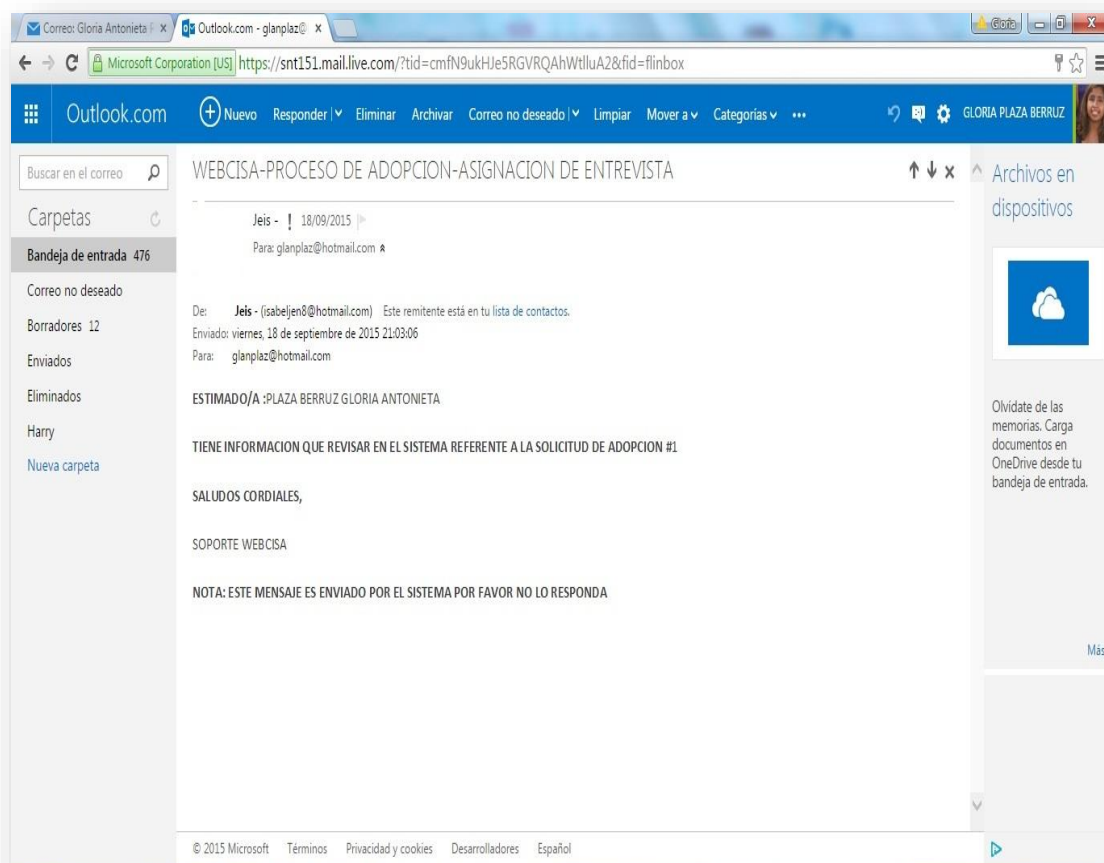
Correo: Gloria Antonieta P ×
Outlook.com - glanplaz@ ×
Gloria

Microsoft Corporation [US] https://snt151.mail.live.com/?tid=cmfN9ukHJe5RGVRQAhWtlluA2&fid=flinbox

Outlook.com Nuevo Responder Eliminar Archivar Correo no deseado Limpiar Mover a Categorías ••• GLORIA PLAZA BERRUZ

Buscar en el correo

Carpetas

Bandeja de entrada 476

Correo no deseado

Borradores 12

Enviados

Eliminados

Harry

Nueva carpeta

WEBCISA-PROCESO DE ADOPCION-ASIGNACION DE ENTREVISTA

Jeis - ! 18/09/2015

Para: glanplaz@hotmail.com

De: Jeis - (isabeljen8@hotmail.com) Este remitente está en tu lista de contactos.
Enviado: viernes, 18 de septiembre de 2015 21:03:06
Para: glanplaz@hotmail.com

ESTIMADO/A :PLAZA BERRUZ GLORIA ANTONIETA

TIENE INFORMACION QUE REVISAR EN EL SISTEMA REFERENTE A LA SOLICITUD DE ADOPCION #1

SALUDOS CORDIALES,

SOPORTE WEBCISA

NOTA: ESTE MENSAJE ES ENVIADO POR EL SISTEMA POR FAVOR NO LO RESPONDA

Archivos en dispositivos

Olvídate de las memorias. Carga documentos en OneDrive desde tu bandeja de entrada.

Más

© 2015 Microsoft Términos Privacidad y cookies Desarrolladores Español